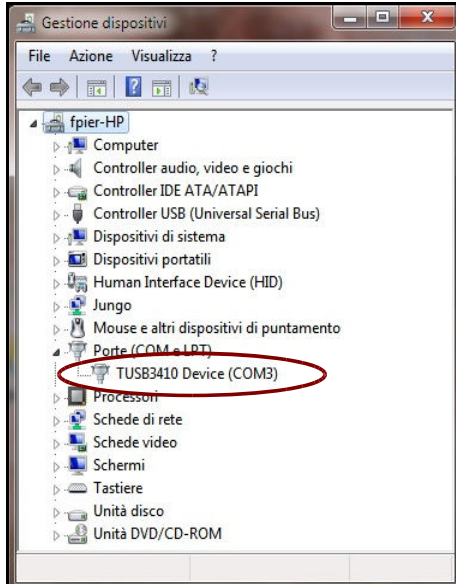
Gestione dispositivi

File Azione Visualizza ?

fpier-HP
Computer
Controller audio, video e giochi
Controller IDE ATA/ATAPI
Controller USB (Universal Serial Bus)
Dispositivi di sistema
Dispositivi portatili
Human Interface Device (HID)
Jungo
Mouse e altri dispositivi di puntamento
Porte (COM e LPT)
TUSB3410 Device (COM3)
Processori
Schede di rete
Schede video
Schermi
Tastiere
Unità disco
Unità DVD/CD-ROM